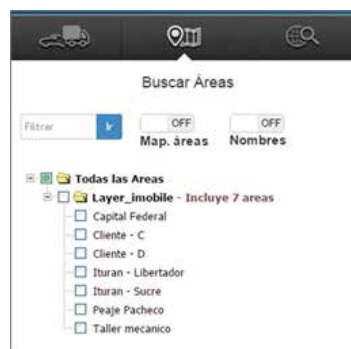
Buscar Áreas

Filtrar

OFF
Map. áreas

OFF
Nombres

Todas las Areas
Layer_imobile - Incluye 7 areas
Capital Federal
Cliente - C
Cliente - D
Ituran - Libertador
Ituran - Sucre
Peaje Pacheco
Taller mecanico